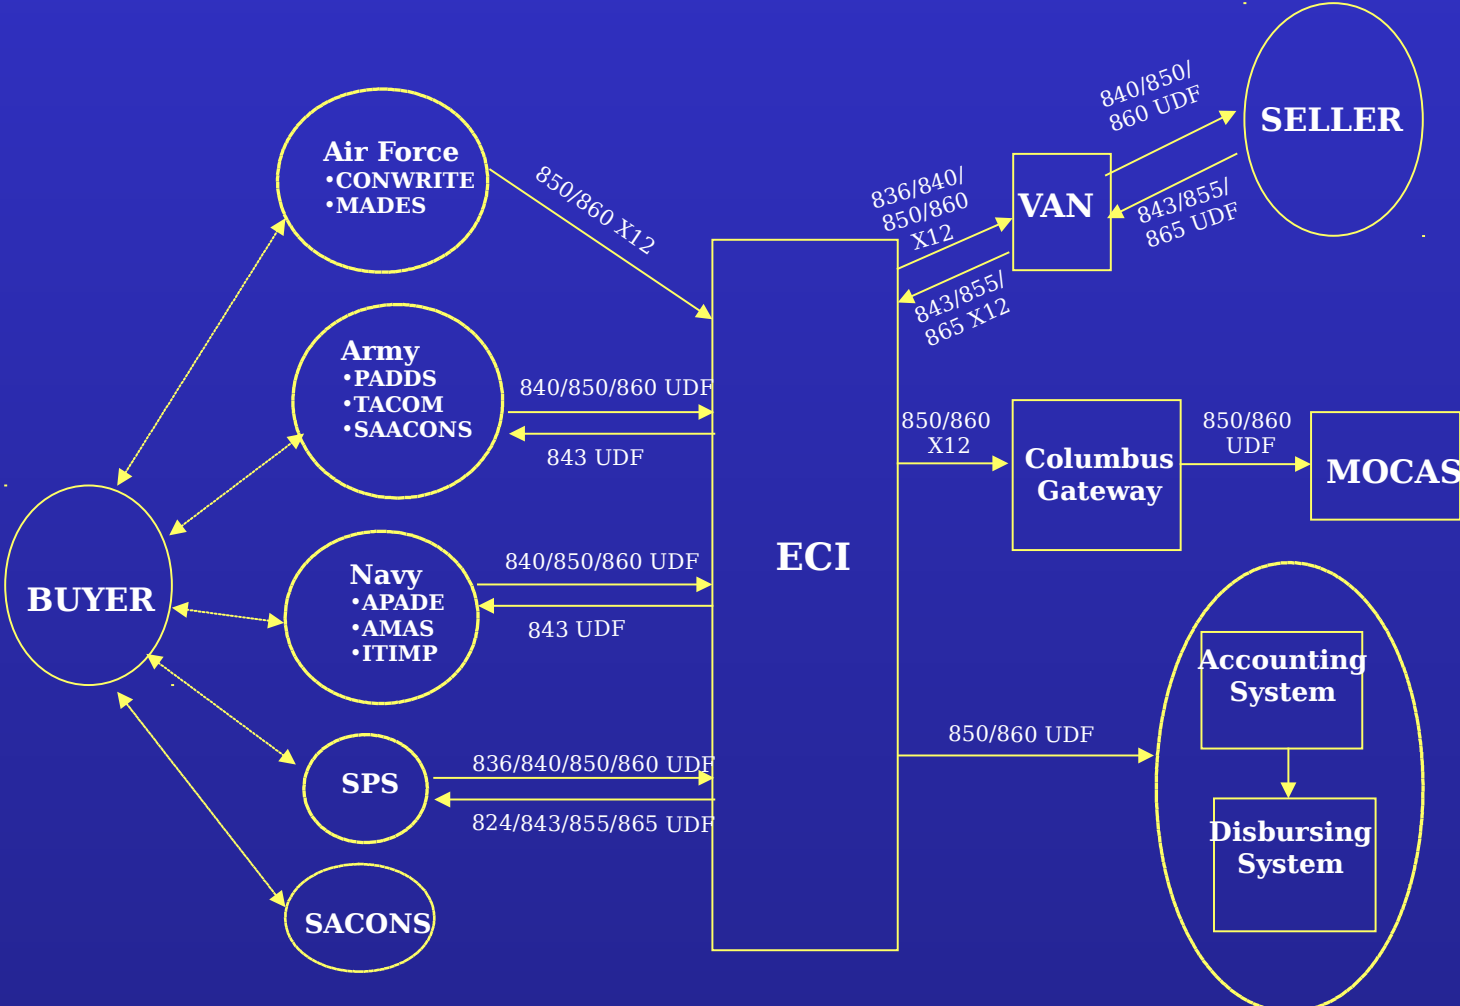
Air Force
•CONWRITE
•MADES

850/860 X12

840/850/860 UDF

SELLER

836/840/850/860 X12

VAN

843/855/865 UDF

843/855/865 X12

Army
•PADDS
•TACOM
•SAACONS

840/850/860 UDF

843 UDF

850/860 X12

Columbus Gateway

850/860 UDF

MOCAS

BUYER

Navy
•APADE
•AMAS
•ITIMP

840/850/860 UDF

843 UDF

ECI

Accounting System

Disbursing System

850/860 UDF

SPS

836/840/850/860 UDF

824/843/855/865 UDF

SACONS